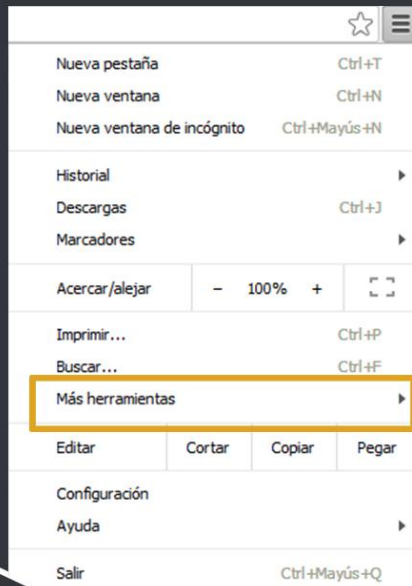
Nueva pestaña Ctrl+T
Nueva ventana Ctrl+N
Nueva ventana de incógnito Ctrl+Mayús+N

Historial
Descargas Ctrl+J
Marcadores

Acercar/alejar – 100% +

Imprimir... Ctrl+P
Buscar... Ctrl+F
Más herramientas

Editar Cortar Copiar Pegar

Configuración
Ayuda

Salir Ctrl+Mayús+Q